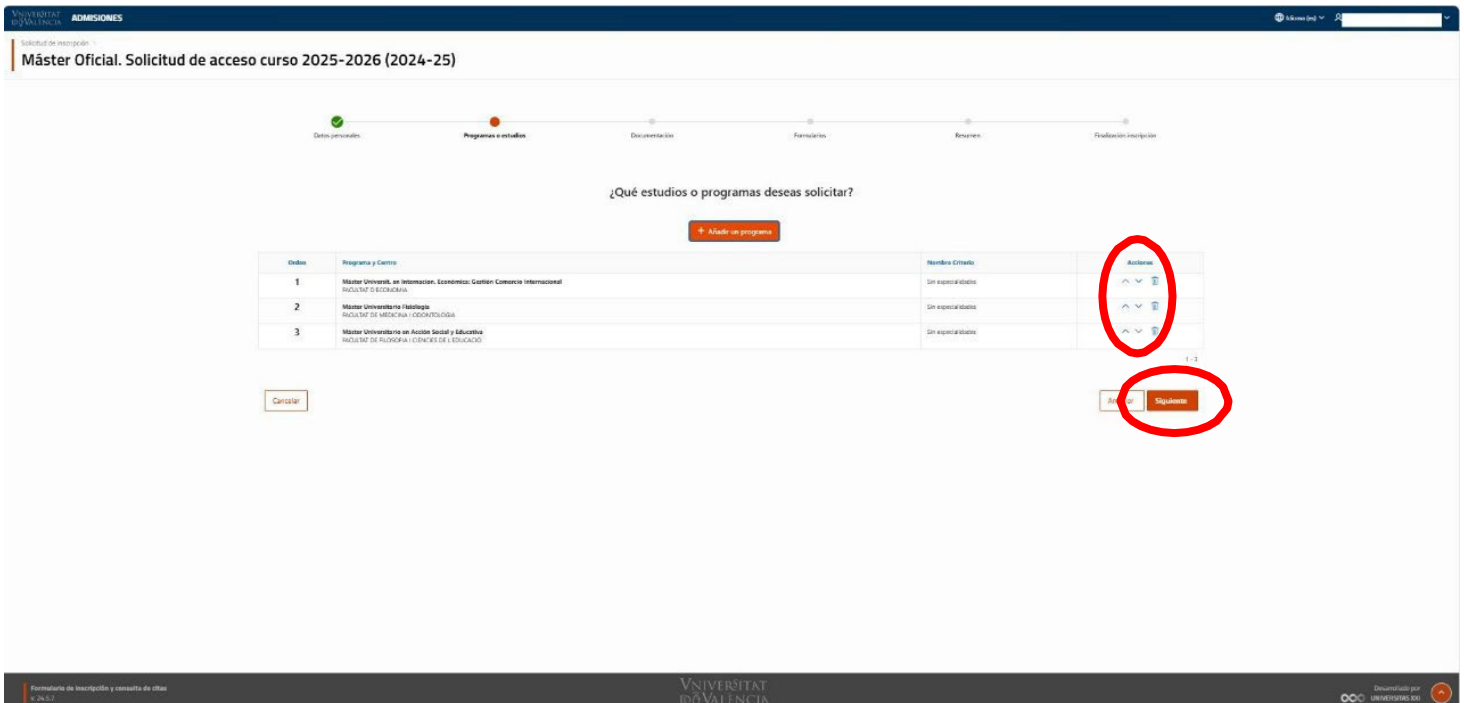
VNIVERSITAT DE VALÈNCIA ADMISIONES

Idioma (es)

Solicitud de inscripción

Máster Oficial. Solicitud de acceso curso 2025-2026 (2024-25)

Datos personales
Programas o estudios
Documentación
Formularios
Resumen
Finalización inscripción

¿Qué estudios o programas deseas solicitar?

+ Añadir un programa

| Orden | Programa y Centro | Nombre Criterio | Acciones |
|---|---|---|---|
| 1 | Màster Universit. en Internacion. Económica: Gestión Comercio Internacional FACULTAT D'ECONOMIA | Sin especialidades | |
| 2 | Màster Universitario Fisiología FACULTAT DE MEDICINA I ODONTOLOGIA | Sin especialidades | |
| 3 | Màster Universitario en Acción Social y Educativa FACULTAT DE FILOSOFIA I CIENCIES DE L'EDUCACIÓ | Sin especialidades | |

1 - 3

Cancelar

Anterior Siguiente

Formulario de inscripción y consulta de citas
v. 24.5.7

VNIVERSITAT DE VALÈNCIA

Desarrollado por UNIVERSITAS XXI